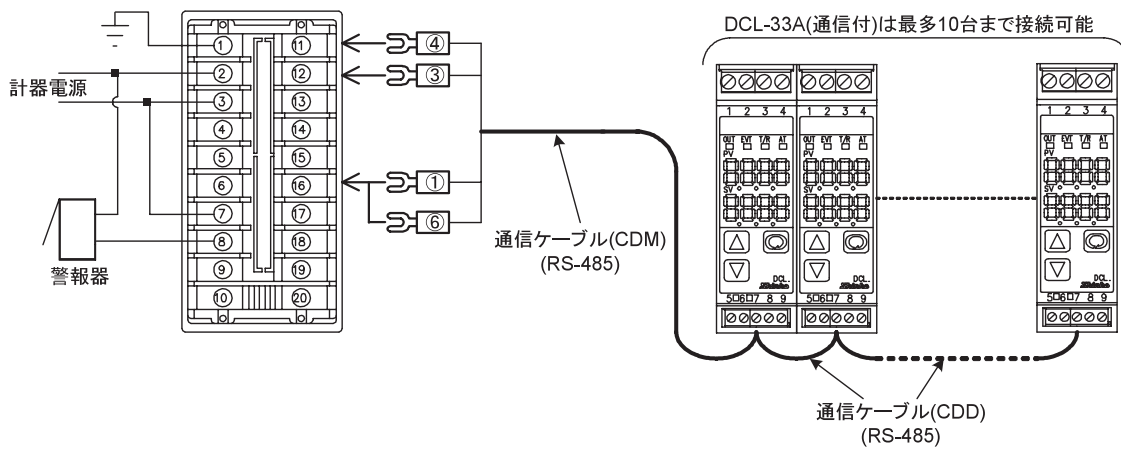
DCL-33A(通信付)は最多10台まで接続可能

計器電源

警報器

①
②
③
④
⑤
⑥
⑦
⑧
⑨
⑩
⑪
⑫
⑬
⑭
⑮
⑯
⑰
⑱
⑲
⑳

④
③
①
⑥

通信ケーブル(CDM)
(RS-485)

1 2 3 4
OUT EVT T/R AT
PV
SV
DCL
Shinko
5 6 7 8 9

1 2 3 4
OUT EVT T/R AT
PV
SV
DCL
Shinko
5 6 7 8 9

1 2 3 4
OUT EVT T/R AT
PV
SV
DCL
Shinko
5 6 7 8 9

通信ケーブル(CDD)
(RS-485)